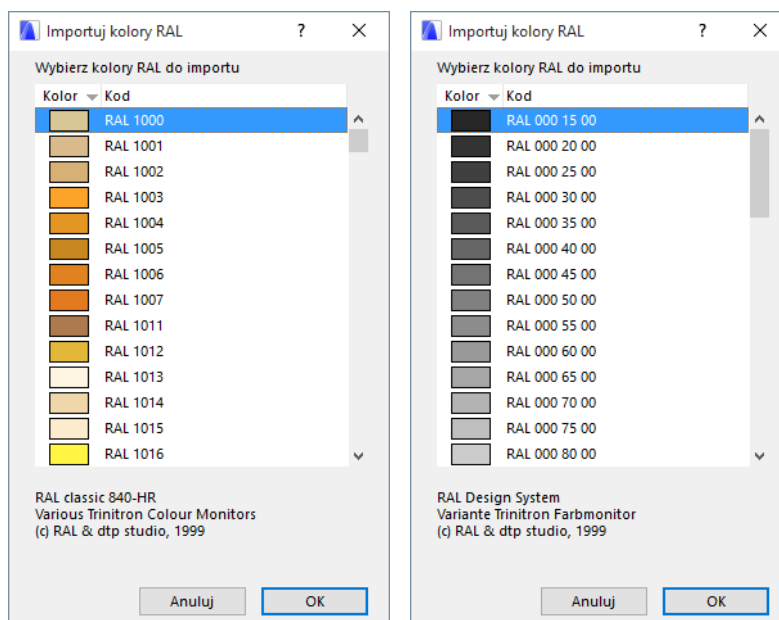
Importuj kolory RAL ? ✕

Wybierz kolory RAL do importu

| Kolor | Kod |
|---|---|
| | RAL 1000 |
| | RAL 1001 |
| | RAL 1002 |
| | RAL 1003 |
| | RAL 1004 |
| | RAL 1005 |
| | RAL 1006 |
| | RAL 1007 |
| | RAL 1011 |
| | RAL 1012 |
| | RAL 1013 |
| | RAL 1014 |
| | RAL 1015 |
| | RAL 1016 |

RAL classic 840-HR
Various Trinitron Colour Monitors
(c) RAL & dtp studio, 1999

Anuluj OK

Importuj kolory RAL ? ✕

Wybierz kolory RAL do importu

| Kolor | Kod |
|---|---|
| | RAL 000 15 00 |
| | RAL 000 20 00 |
| | RAL 000 25 00 |
| | RAL 000 30 00 |
| | RAL 000 35 00 |
| | RAL 000 40 00 |
| | RAL 000 45 00 |
| | RAL 000 50 00 |
| | RAL 000 55 00 |
| | RAL 000 60 00 |
| | RAL 000 65 00 |
| | RAL 000 70 00 |
| | RAL 000 75 00 |
| | RAL 000 80 00 |

RAL Design System
Variante Trinitron Farbmonitor
(c) RAL & dtp studio, 1999

Anuluj OK